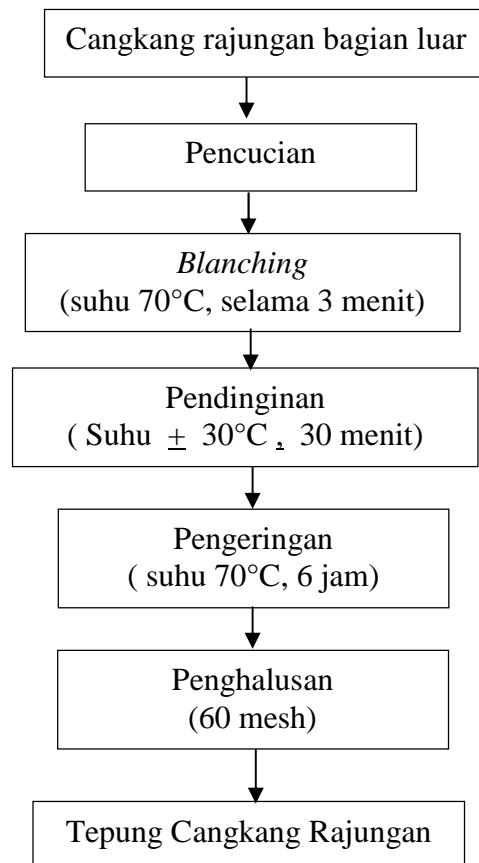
Cangkang rajungan bagian luar

Pencucian

*Blanching*
(suhu 70°C, selama 3 menit)

Pendinginan
( Suhu $\pm$ 30°C , 30 menit)

Pengeringan
( suhu 70°C, 6 jam)

Penghalusan
(60 mesh)

Tepung Cangkang Rajungan